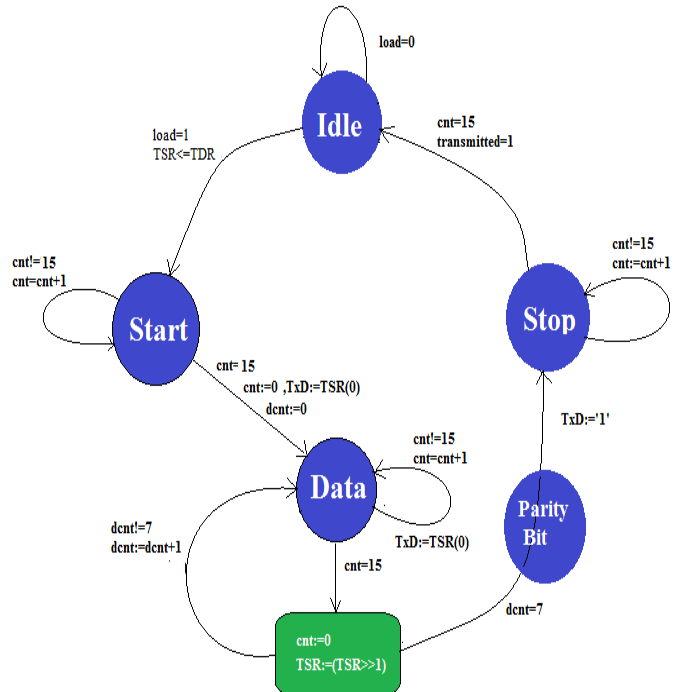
load=0

Idle

load=1
TSR<=TDR

cnt=15
transmitted=1

cnt!=15
cnt:=cnt+1

cnt!= 15
cnt=cnt+1

Start

Stop

cnt= 15
cnt:=0 ,TxD:=TSR(0)
dcnt:=0

TxD:='1'

cnt!=15
cnt=cnt+1

Data

dcnt!=7
dcnt:=dcnt+1

TxD:=TSR(0)

Parity
Bit

cnt=15

dcnt=7

cnt:=0
TSR:=(TSR>>1)